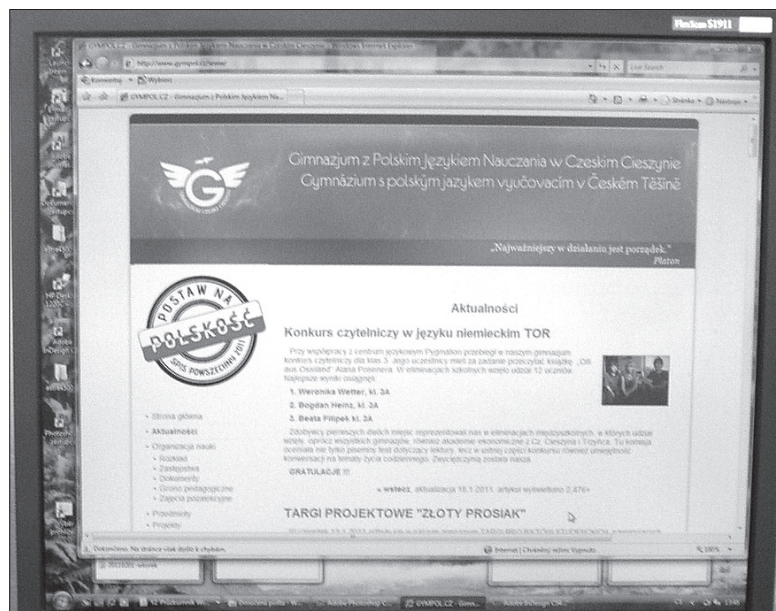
Flexscan S1911

GYMPOL.CZ - Gimnazjum z Polskim Językiem Nauczania w Czeskim Cieszynie - Windows Internet Explorer

http://www.gympol.cz/www/

Live Search

GYMPOL.CZ - Gimnazjum z Polskim Językiem Na...

Stránka ▾ Nástroje ▾

Gimnazjum z Polskim Językiem Nauczania w Czeskim Cieszynie
Gymnázium s polským jazykem vyučovacím v Českém Těšíně

„Najważniejszy w działaniu jest porządek."
Platon

POSTAW NA POLSKOŚĆ
SPIS POWSZECHNY 2011

Aktualności

Konkurs czytelniczy w języku niemieckim TOR

Przy współpracy z centrum językowym Pygmalion przebiegł w naszym gimnazjum konkurs czytelniczy dla klas 3. jego uczestnicy mieli za zadanie przeczytać książkę „Olli aus Ossiland" Alana Posenera. W eliminacjach szkolnych wzięło udział 12 uczniów. Najlepsze wyniki osiągnęli:

1. Weronika Wetter, kl. 3A
2. Bogdan Heinz, kl. 2A
3. Beata Filipek, kl. 3A

Zdobywcy pierwszych dwóch miejsc reprezentowali nas w eliminacjach międzyszkolnych, w których udział wzięły, oprócz wszystkich gimnazjów, również akademie ekonomiczne z Cz. Cieszyna i Trzyńca. Tu komisja oceniała nie tylko pisemny test dotyczący lektury, lecz w ustnej części konkursu również umiejętność konwersacji na tematy życia codziennego. Zwyciężczynią została nasza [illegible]

GRATULACJE !!!

« wstecz, aktualizacja 18.1.2011, artykuł wyświetlono 2.476×

Strona główna
Aktualności
Organizacja nauki
Rozkład
Zastępstwa
Dokumenty
Grono pedagogiczne
Zajęcia pozalekcyjne
Przedmioty
Projekty

TARGI PROJEKTOWE "ZŁOTY PROSIAK"

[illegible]

Dokončeno. Na stránce však došlo k chybám.

Internet | Chráněný režim: Vypnuto

100%